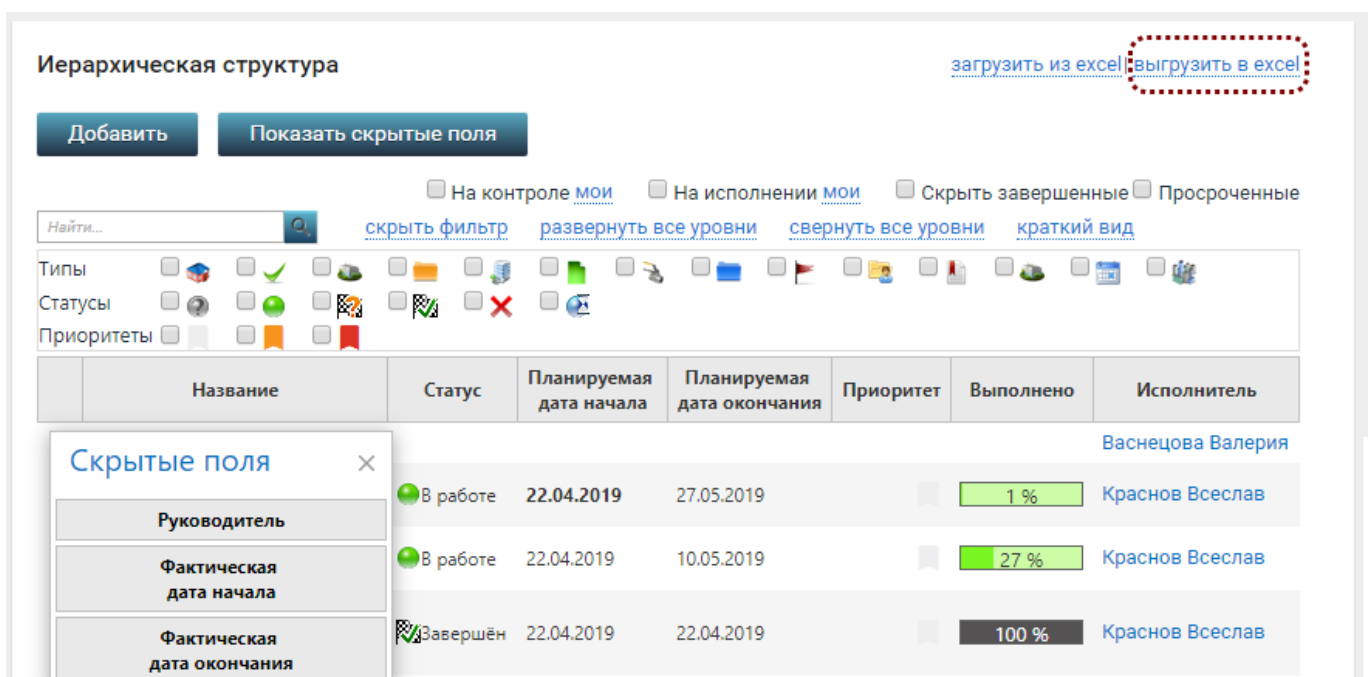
Иерархическая структура

загрузить из excel выгрузить в excel

Добавить

Показать скрытые поля

На контроле мои   На исполнении мои   Скрыть завершенные   Просроченные

Найти...

скрыть фильтр   развернуть все уровни   свернуть все уровни   краткий вид

Типы
Статусы
Приоритеты

| | Название | Статус | Планируемая дата начала | Планируемая дата окончания | Приоритет | Выполнено | Исполнитель |
|---|---|---|---|---|---|---|---|
| | | | | | | | Васнецова Валерия |
| | | В работе | 22.04.2019 | 27.05.2019 | | 1 % | Краснов Всеслав |
| | | В работе | 22.04.2019 | 10.05.2019 | | 27 % | Краснов Всеслав |
| | | Завершён | 22.04.2019 | 22.04.2019 | | 100 % | Краснов Всеслав |

Скрытые поля

Руководитель

Фактическая дата начала

Фактическая дата окончания